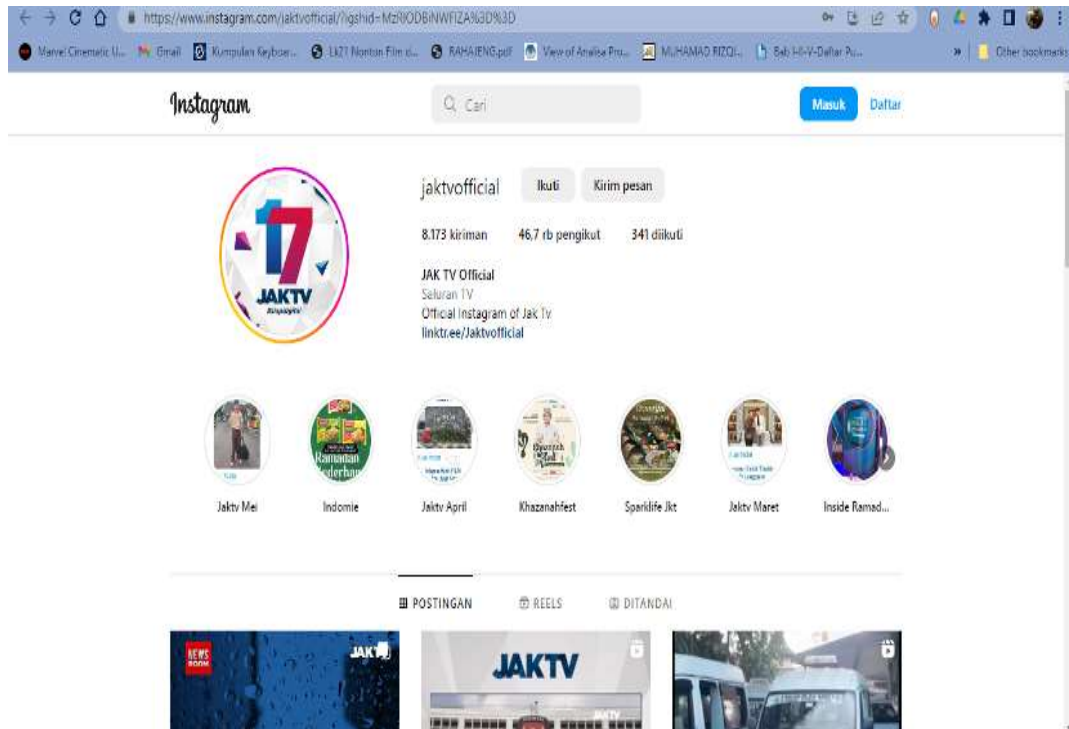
https://www.instagram.com/jaktvofficial/?igshid=MzRlODBiNWFlZA%3D%3D

Marvel Cinematic U... Gmail Kumpulan Keyboar... Lk21 Nonton Film d... RAHAJENG.pdf View of Analisa Pru... MUHAMAD RIZQI... Bab I-II-V-Daftar Pu... » Other bookmarks

Instagram

Cari

Masuk Daftar

jaktvofficial Ikuti Kirim pesan

8.173 kiriman 46,7 rb pengikut 341 diikuti

JAK TV Official
Saluran TV
Official Instagram of Jak Tv
linktr.ee/Jaktvofficial

17 JAKTV

Jaktv Mei Indomie Jaktv April Khazanahfest Sparklife Jkt Jaktv Maret Inside Ramad...

POSTINGAN REELS DITANDAI

NEWS ROOM JAKTV

JAKTV